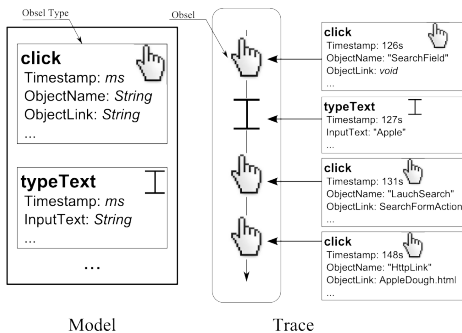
Obsel Type

click
Timestamp: *ms*
ObjectName: *String*
ObjectLink: *String*
...

typeText
Timestamp: *ms*
InputText: *String*
...

...

Model

Obsel

click
Timestamp: 126s
ObjectName: "SearchField"
ObjectLink: *void*
...

typeText
Timestamp: 127s
InputText: "Apple"
...

click
Timestamp: 131s
ObjectName: "LauchSearch"
ObjectLink: SearchFormAction
...

click
Timestamp: 148s
ObjectName: "HttpLink"
ObjectLink: AppleDough.html
...

Trace